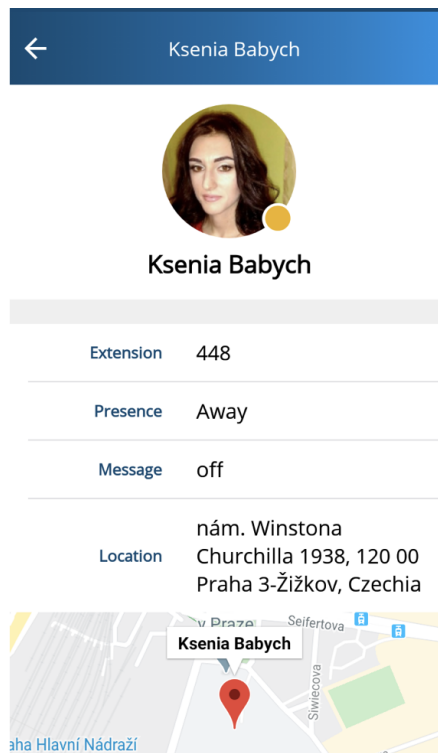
Ksenia Babych

Ksenia Babych

| | |
|---|---|
| Extension | 448 |
| Presence | Away |
| Message | off |
| Location | nám. Winstona Churchilla 1938, 120 00 Praha 3-Žižkov, Czechia |

y Praze
Seifertova
Ksenia Babych
Siwiecova
aha Hlavní Nádraží